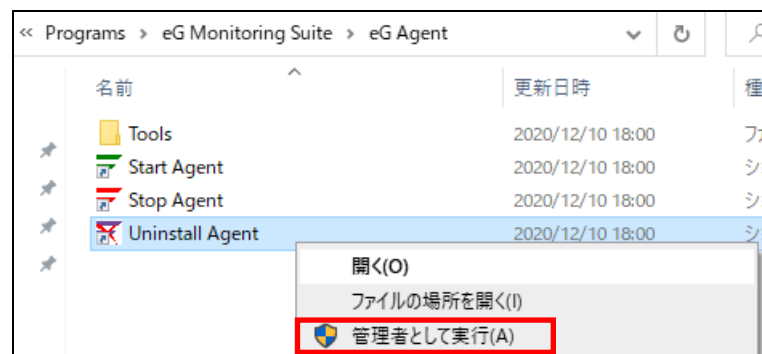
« Programs › eG Monitoring Suite › eG Agent

名前

更新日時

種

Tools 2020/12/10 18:00 フ

Start Agent 2020/12/10 18:00 シ

Stop Agent 2020/12/10 18:00 シ

Uninstall Agent 2020/12/10 18:00 シ

開く(O)

ファイルの場所を開く(I)

管理者として実行(A)